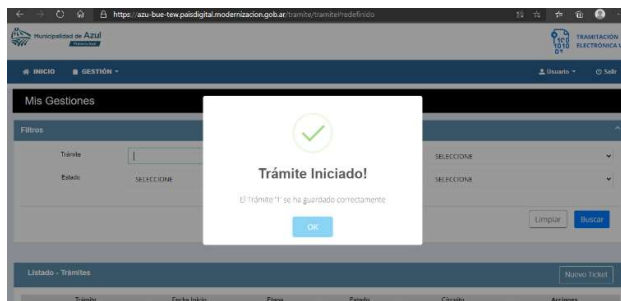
https://azu-bue-tew.paisdigital.modernizacion.gob.ar/tramite/tramitePredefinido

Municipalidad de Azul

TRAMITACIÓN ELECTRÓNICA

INICIO GESTIÓN

Usuario Salir

Mis Gestiones

Filtros

Tramite

Estado SELECCIONE

SELECCIONE

SELECCIONE

Trámite Iniciado!

El Trámite '1' se ha guardado correctamente

OK

Limpiar Buscar

Listado - Trámites

Nuevo Ticket

Trámite Fecha Inicio Etapa Estado Circuito Acciones